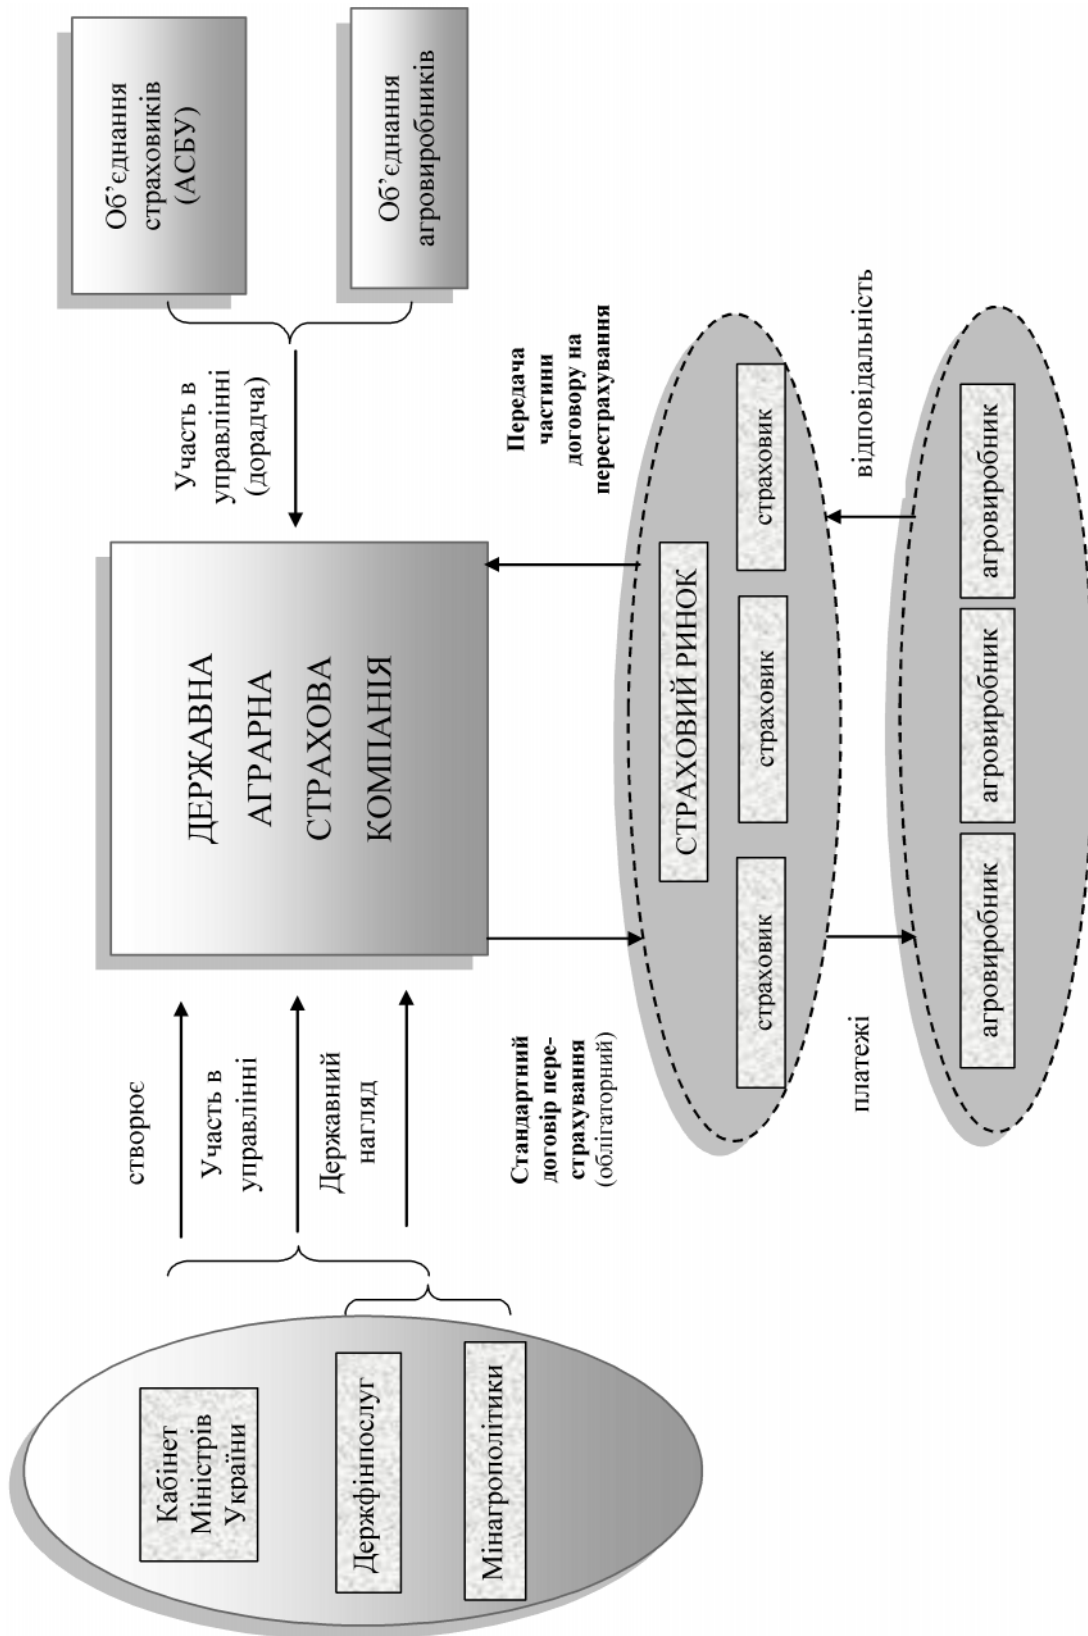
Кабінет Міністрів України

Держфінпослуг

Мінагрополітики

створює

Участь в управлінні

Державний нагляд

ДЕРЖАВНА АГРАРНА СТРАХОВА КОМПАНІЯ

Участь в управлінні (дорадча)

Об'єднання страховиків (АСБУ)

Об'єднання агровиробників

Стандартний договір перестрахування (облігаторний)

Передача частини договору на перестрахування

СТРАХОВИЙ РИНОК

страховик

страховик

страховик

платежі

відповідальність

агровиробник

агровиробник

агровиробник